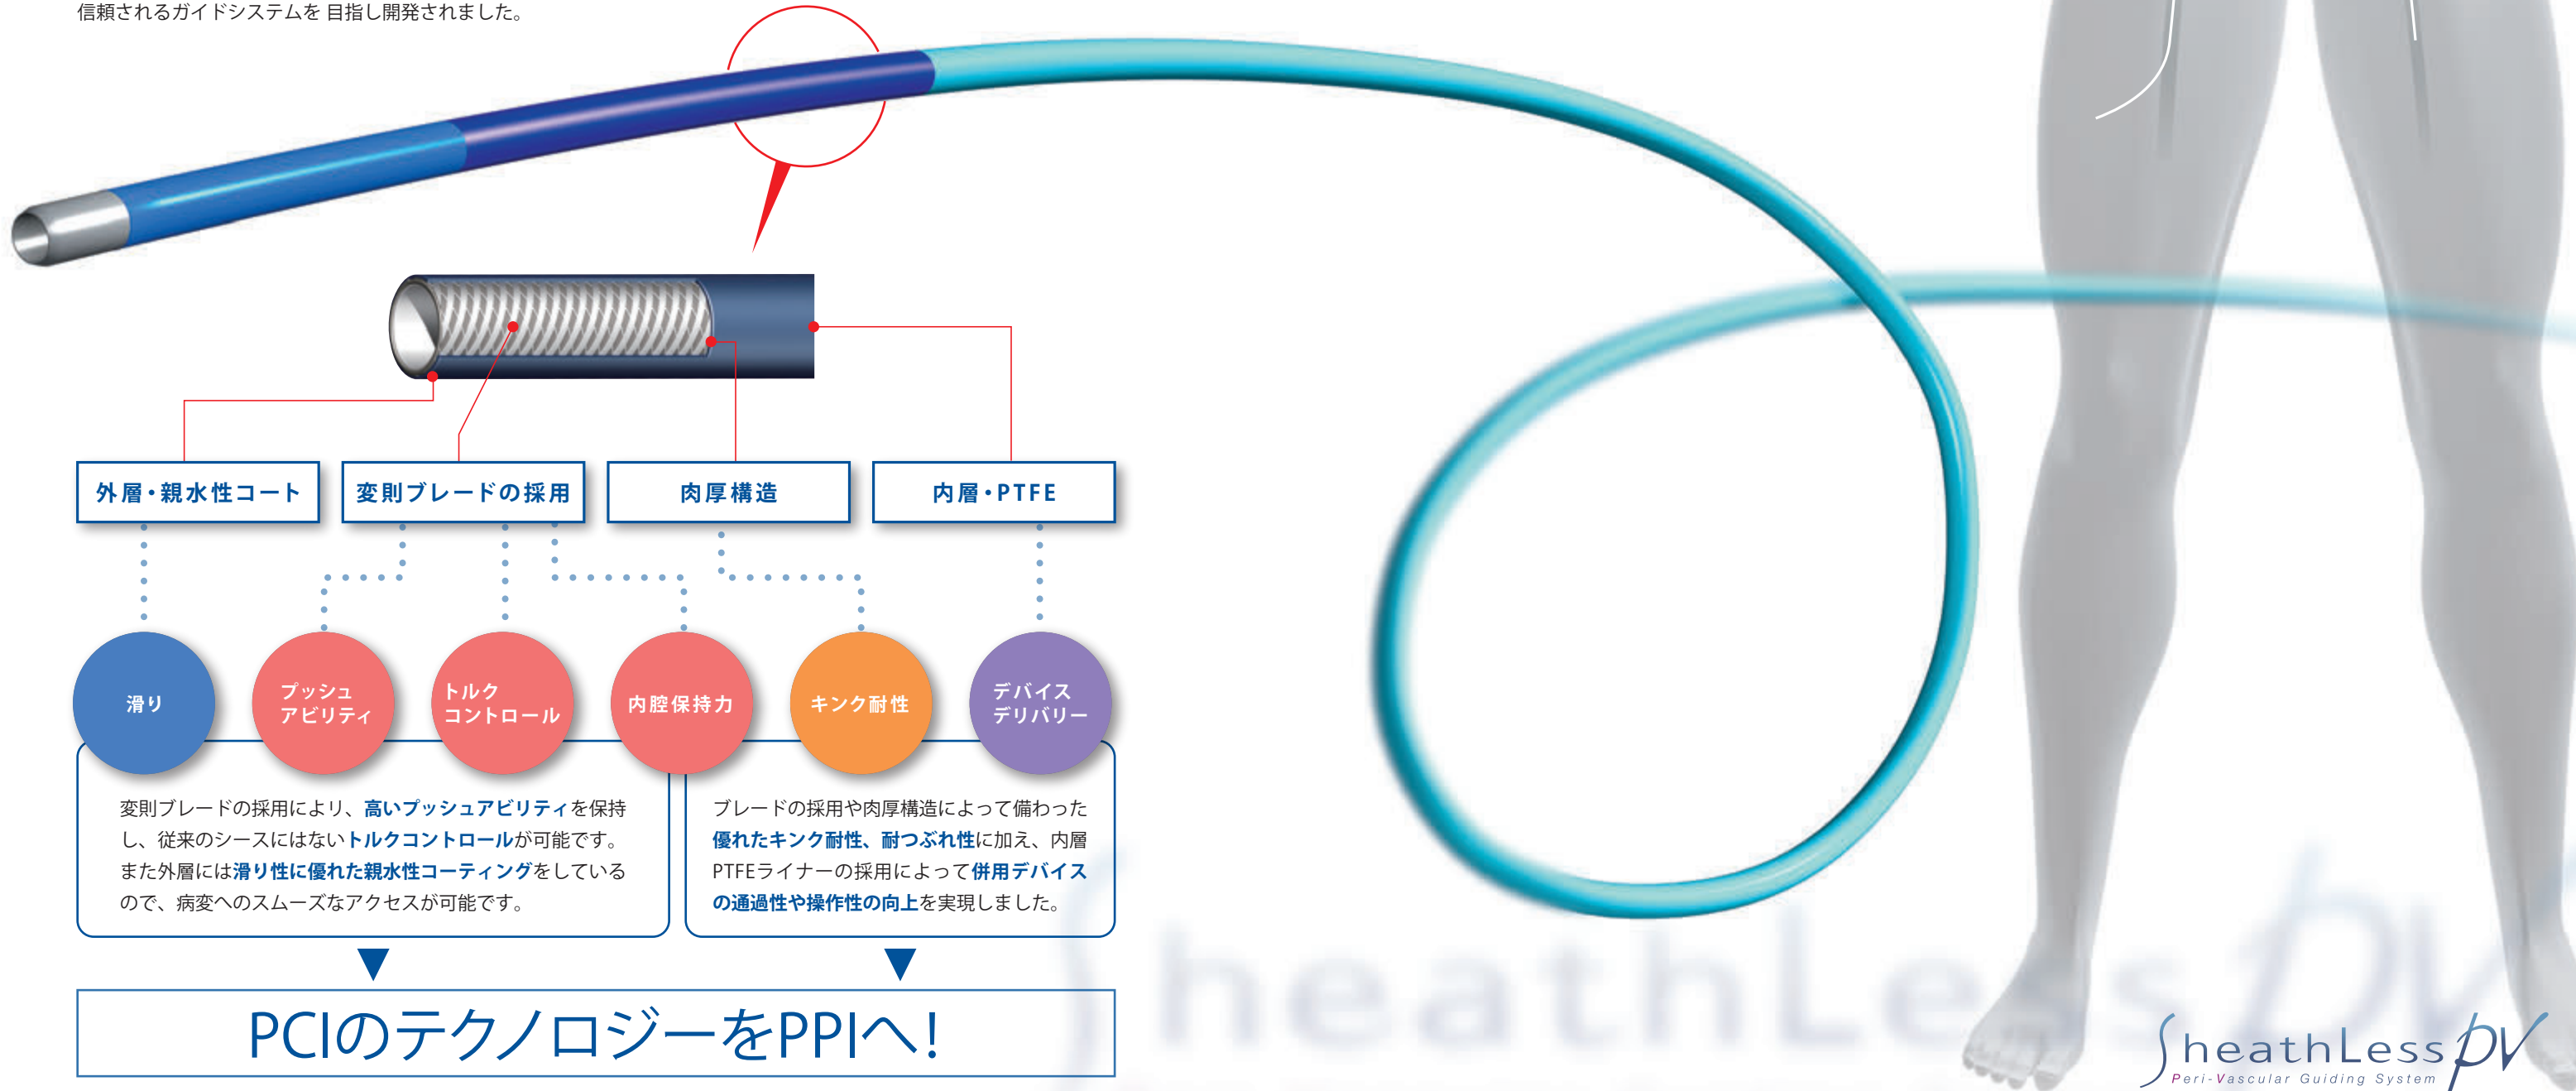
信頼されるガイドシステムを 目指し開発されました。

外層・親水性コート

変則ブレードの採用

肉厚構造

内層・PTFE

滑り

プッシュアビリティ

トルクコントロール

内腔保持力

キンク耐性

デバイスデリバリー

変則ブレードの採用により、高いプッシュアビリティを保持し、従来のシースにはないトルクコントロールが可能です。また外層には滑り性に優れた親水性コーティングをしているので、病変へのスムーズなアクセスが可能です。

ブレードの採用や肉厚構造によって備わった優れたキンク耐性、耐つぶれ性に加え、内層PTFEライナーの採用によって併用デバイスの通過性や操作性の向上を実現しました。

PCIのテクノロジーをPPIへ!

SheathLess PV

SheathLess PV
Peri-Vascular Guiding System